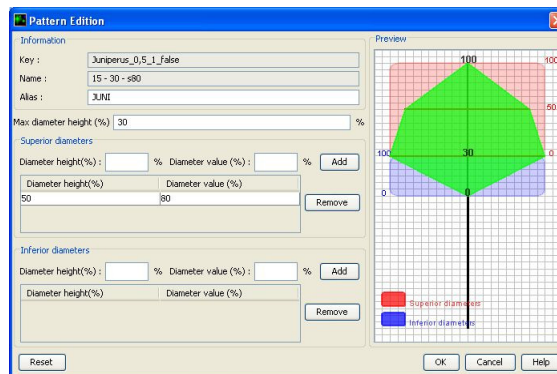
Pattern Edition

Information

Key : Juniperus_0,5_1_false

Name : 15 - 30 - s80

Alias : JUNI

Max diameter height (%) 30 %

Superior diameters

Diameter height(%) : % Diameter value (%) : % Add

| Diameter height(%) | Diameter value (%) |
|---|---|
| 50 | 80 |

Remove

Inferior diameters

Diameter height(%) : % Diameter value (%) : % Add

| Diameter height(%) | Diameter value (%) |
|---|---|

Remove

Preview

100

100

50

100

30

0

0

0

Superior diameters

Inferior diameters

Reset

OK Cancel Help